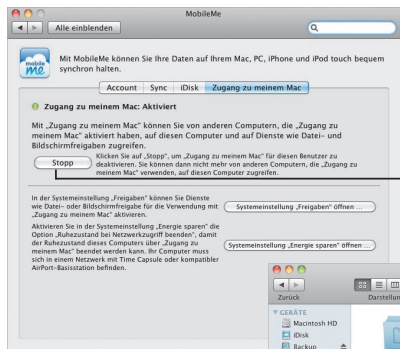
MobileMe

Alle einblenden

mobile me

Mit MobileMe können Sie Ihre Daten auf Ihrem Mac, PC, iPhone und iPod touch bequem synchron halten.

Account | Sync | iDisk | Zugang zu meinem Mac

Zugang zu meinem Mac: Aktiviert

Mit „Zugang zu meinem Mac" können Sie von anderen Computern, die „Zugang zu meinem Mac" aktiviert haben, auf diesen Computer und auf Dienste wie Datei- und Bildschirmfreigaben zugreifen.

Stopp

Klicken Sie auf „Stopp", um „Zugang zu meinem Mac" für diesen Benutzer zu deaktivieren. Sie können dann nicht mehr von anderen Computern, die „Zugang zu meinem Mac" verwenden, auf diesen Computer zugreifen.

In der Systemeinstellung „Freigaben" können Sie Dienste wie Datei- oder Bildschirmfreigabe für die Verwendung mit „Zugang zu meinem Mac" aktivieren.

Systemeinstellung „Freigaben" öffnen ...

Aktivieren Sie in der Systemeinstellung „Energie sparen" die Option „Ruhezustand bei Netzwerkzugriff beenden", damit der Ruhezustand dieses Computers über „Zugang zu meinem Mac" beendet werden kann. Ihr Computer muss sich in einem Netzwerk mit Time Capsule oder kompatibler AirPort-Basisstation befinden.

Systemeinstellung „Energie sparen" öffnen ...

Zurück

Darstellun

GERÄTE

Macintosh HD

iDisk

Backup